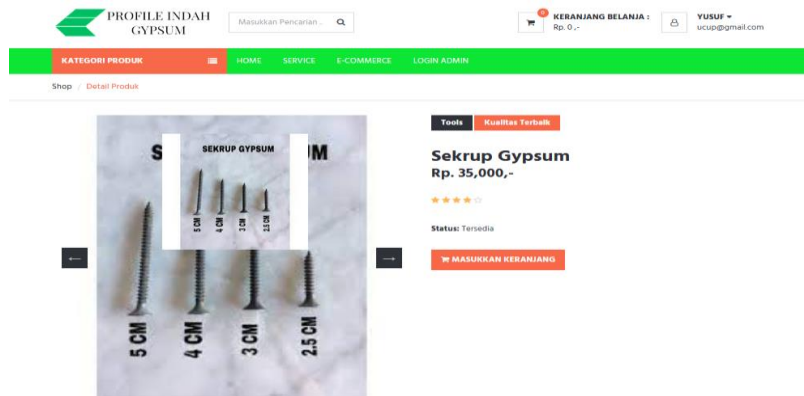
PROFILE INDAH GYPSUM

Masukkan Pencarian...

0

KERANJANG BELANJA :
Rp. 0 ,-

YUSUF
ucup@gmail.com

KATEGORI PRODUK

HOME SERVICE E-COMMERCE LOGIN ADMIN

Shop / Detail Produk

S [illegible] M

SEKRUP GYPSUM

5 CM 4 CM 3 CM 2.5 CM

5 CM 4 CM 3 CM 2.5 CM

Tools Kualitas Terbaik

Sekrup Gypsum

Rp. 35,000,-

Status: Tersedia

MASUKKAN KERANJANG